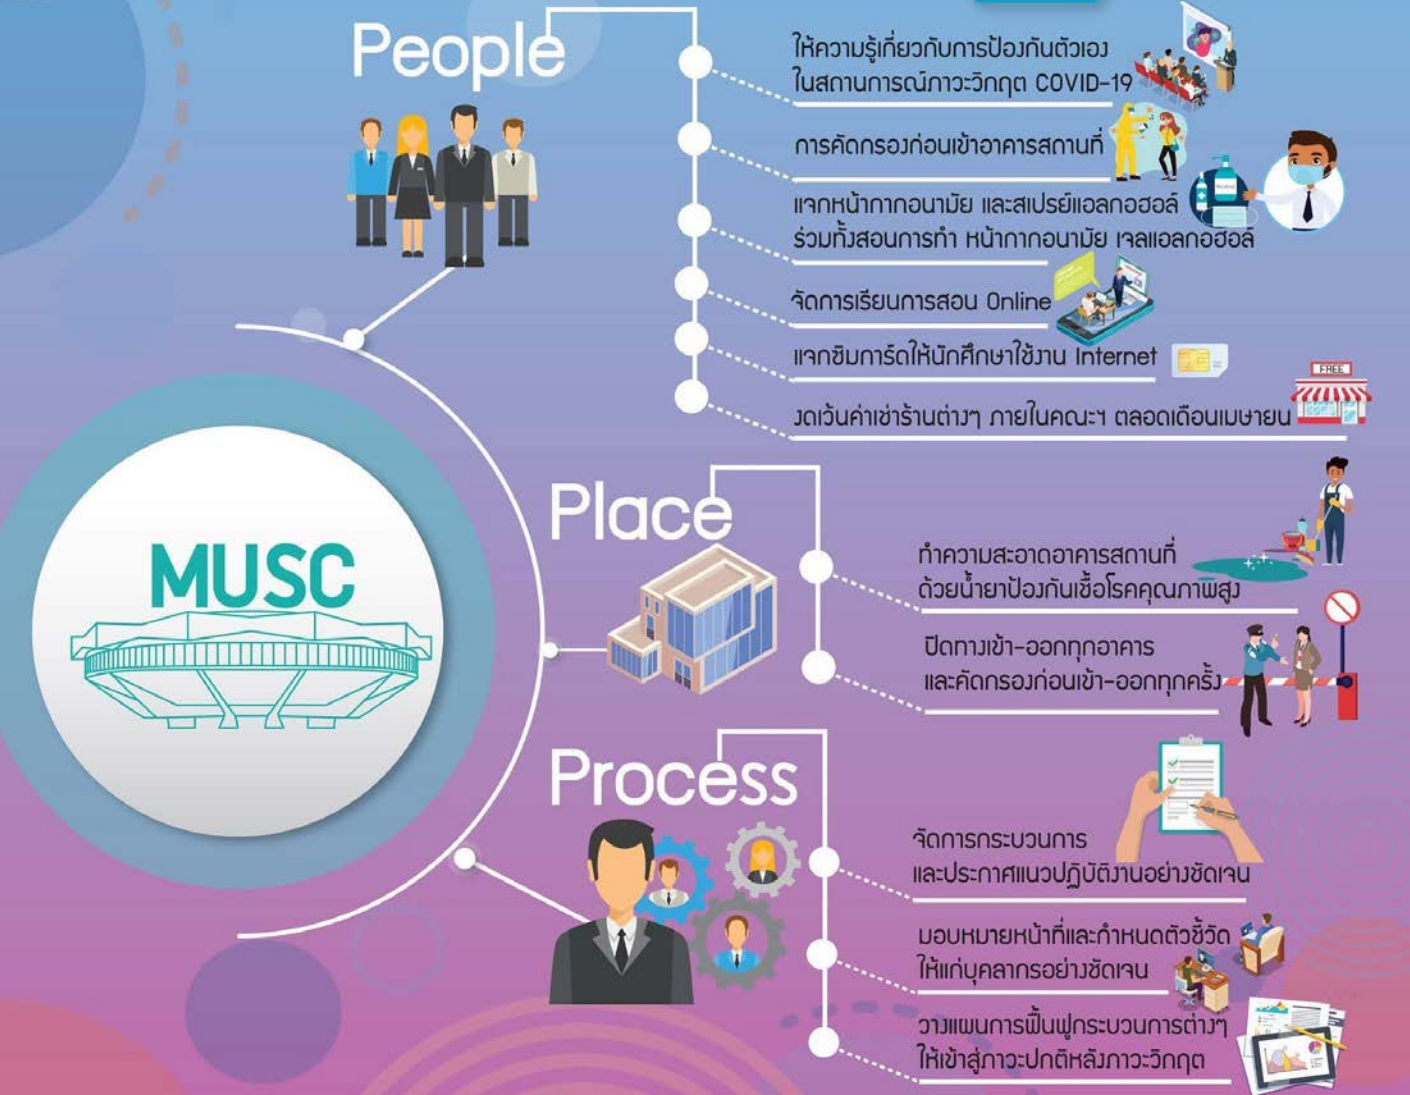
People

ให้ความรู้เกี่ยวกับการป้องกันตัวเอง ในสถานการณ์ภาวะวิกฤต COVID-19

การคัดกรองก่อนเข้าอาคารสถานที่

แจกหน้ากากอนามัย และสเปรย์แอลกอฮอล์ ร่วมทั้งสอนการทำ หน้ากากอนามัย เจลแอลกอฮอล์

จัดการเรียนการสอน Online

แจกซิมการ์ดให้นักศึกษาใช้งาน Internet

งดเว้นค่าเช่าร้านต่างๆ ภายในคณะฯ ตลอดเดือนเมษายน

FREE

MUSC

Place

ทำความสะอาดอาคารสถานที่ ด้วยน้ำยาป้องกันเชื้อโรคคุณภาพสูง

ปิดทางเข้า-ออกทุกอาคาร และคัดกรองก่อนเข้า-ออกทุกครั้ง

Process

จัดการกระบวนการ และประกาศแนวปฏิบัติงานอย่างชัดเจน

มอบหมายหน้าที่และกำหนดตัวชี้วัด ให้แก่บุคลากรอย่างชัดเจน

วางแผนการฟื้นฟูกระบวนการต่างๆ ให้เข้าสู่ภาวะปกติหลังภาวะวิกฤต